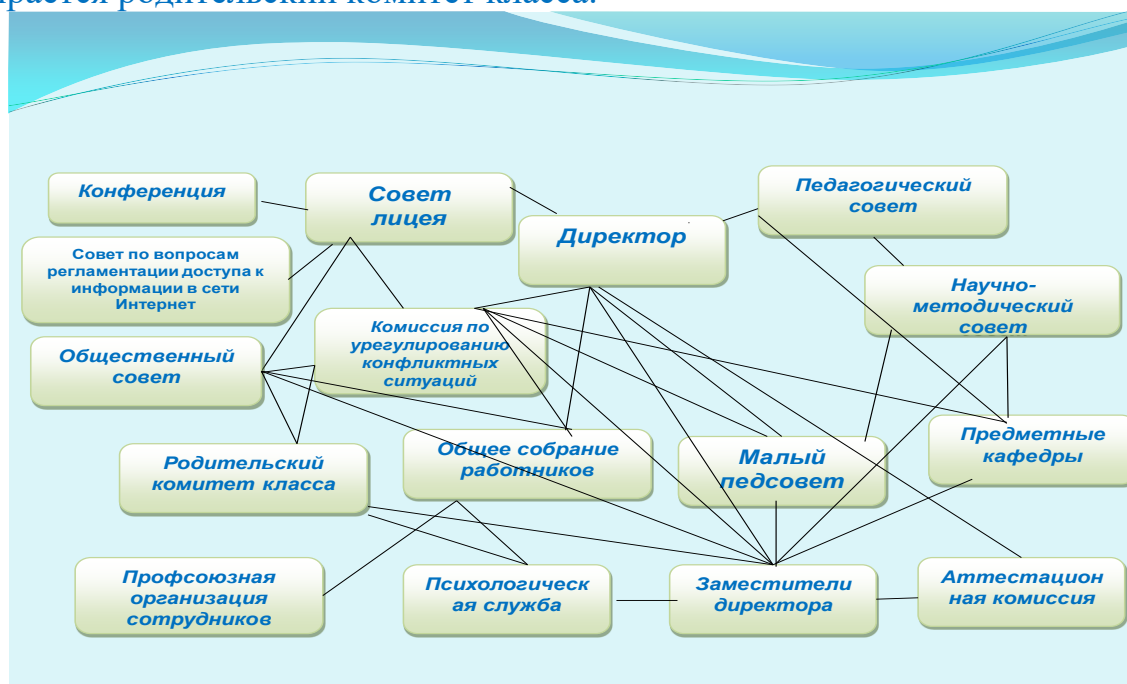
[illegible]

Конференция

Совет лицея

Директор

Педагогический совет

Совет по вопросам регламентации доступа к информации в сети Интернет

Научно-методический совет

Комиссия по урегулированию конфликтных ситуаций

Общественный совет

Предметные кафедры

Родительский комитет класса

Общее собрание работников

Малый педсовет

Профсоюзная организация сотрудников

Психологическая служба

Заместители директора

Аттестационная комиссия